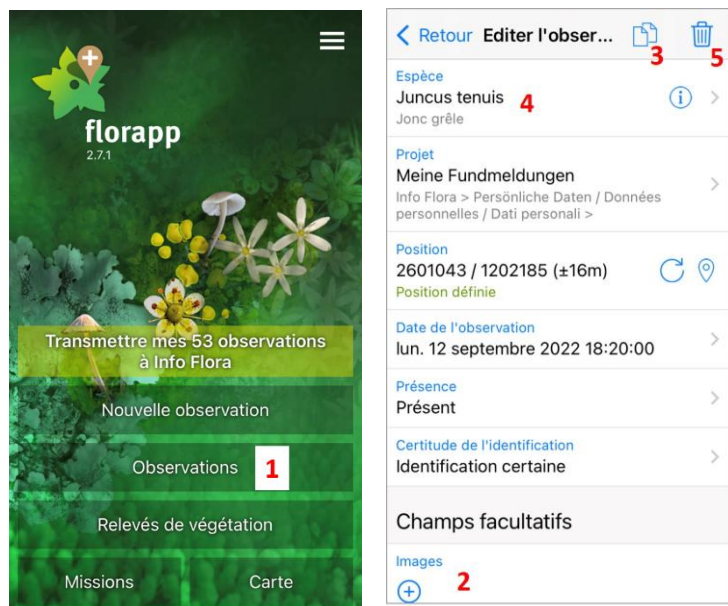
florapp
2.7.1

Transmettre mes 53 observations à Info Flora

Nouvelle observation

Observations 1

Relevés de végétation

Missions

Carte

Retour Editer l'obser... 3 5

Espèce
Juncus tenuis 4
Jonc grêle

Projet
Meine Fundmeldungen
Info Flora > Persönliche Daten / Données personnelles / Dati personali >

Position
2601043 / 1202185 (±16m)
Position définie

Date de l'observation
lun. 12 septembre 2022 18:20:00

Présence
Présent

Certitude de l'identification
Identification certaine

Champs facultatifs

Images
2